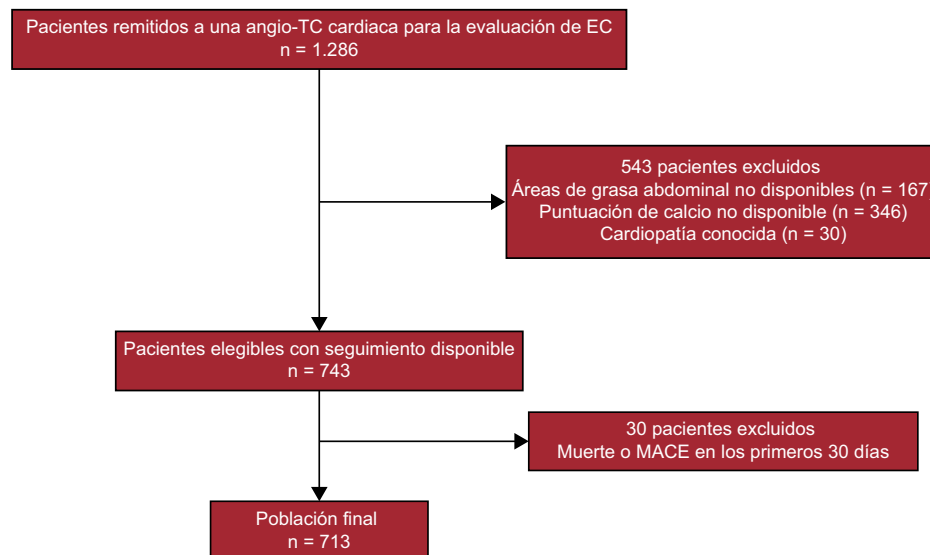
Pacientes remitidos a una angio-TC cardiaca para la evaluación de EC
n = 1.286

543 pacientes excluidos
Áreas de grasa abdominal no disponibles (n = 167
Puntuación de calcio no disponible (n = 346)
Cardiopatía conocida (n = 30)

Pacientes elegibles con seguimiento disponible
n = 743

30 pacientes excluidos
Muerte o MACE en los primeros 30 días

Población final
n = 713